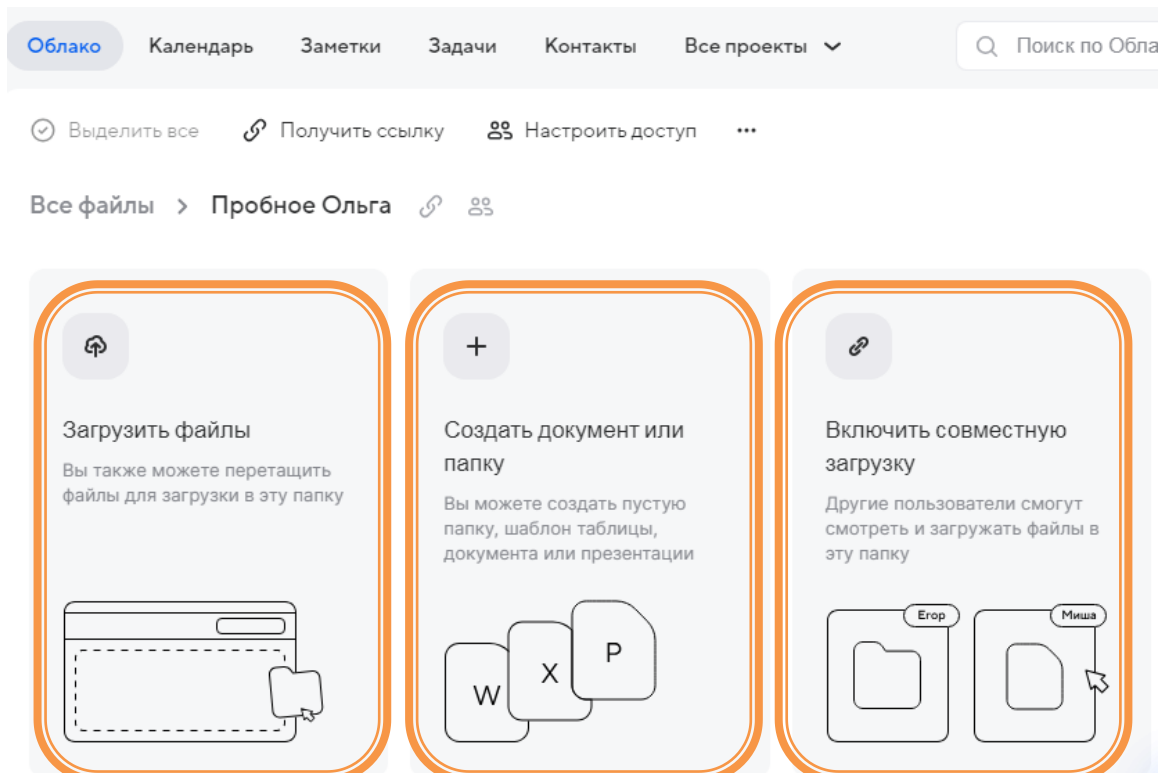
Облако Календарь Заметки Задачи Контакты Все проекты

Поиск по Обла

Выделить все Получить ссылку Настроить доступ ...

Все файлы > Пробное Ольга

Загрузить файлы

Вы также можете перетащить файлы для загрузки в эту папку

Создать документ или папку

Вы можете создать пустую папку, шаблон таблицы, документа или презентации

W X P

Включить совместную загрузку

Другие пользователи смогут смотреть и загружать файлы в эту папку

Егор

Миша